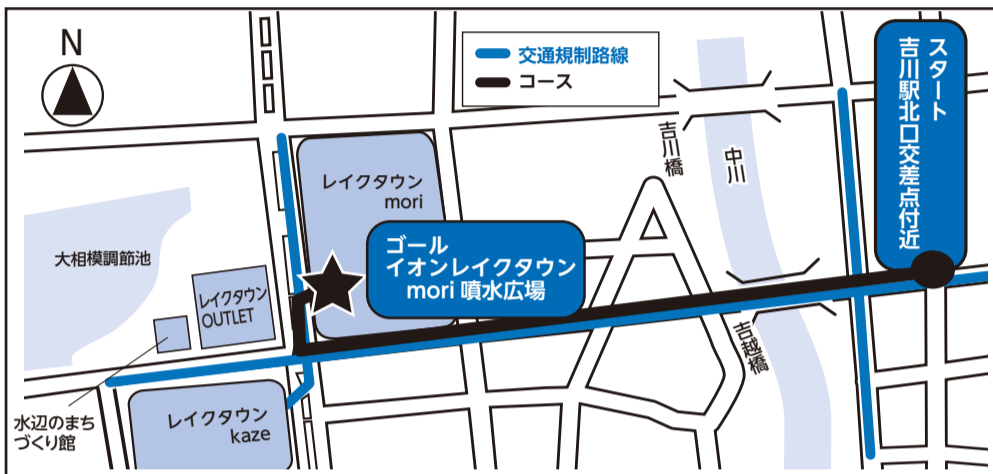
N

交通規制路線
コース

スタート
吉川駅北口交差点付近

吉川橋

中川

レイクタウン
mori

ゴール
イオンレイクタウン
mori 噴水広場

大相模調節池

レイクタウン
OUTLET

吉越橋

水辺のまち
づくり館

レイクタウン
kaze